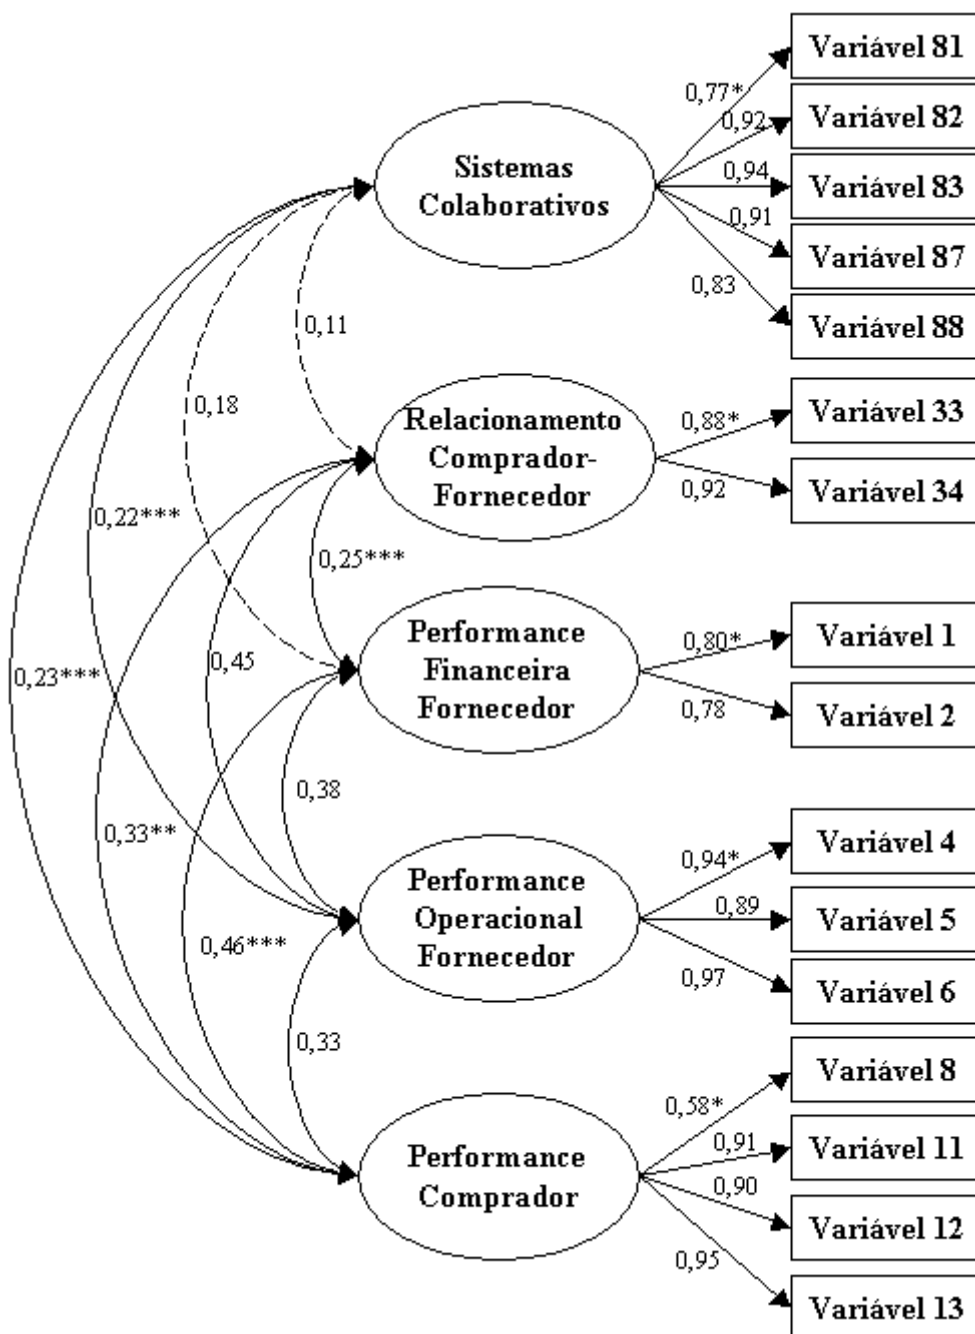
Sistemas Colaborativos

0,77*
0,92
0,94
0,91
0,83

Variável 81
Variável 82
Variável 83
Variável 87
Variável 88

0,11
0,18

Relacionamento Comprador-Fornecedor

0,88*
0,92

Variável 33
Variável 34

0,22***
0,25***

Performance Financeira Fornecedor

0,80*
0,78

Variável 1
Variável 2

0,23***
0,45
0,38
0,33**

Performance Operacional Fornecedor

0,94*
0,89
0,97

Variável 4
Variável 5
Variável 6

0,46***
0,33

Performance Comprador

0,58*
0,91
0,90
0,95

Variável 8
Variável 11
Variável 12
Variável 13